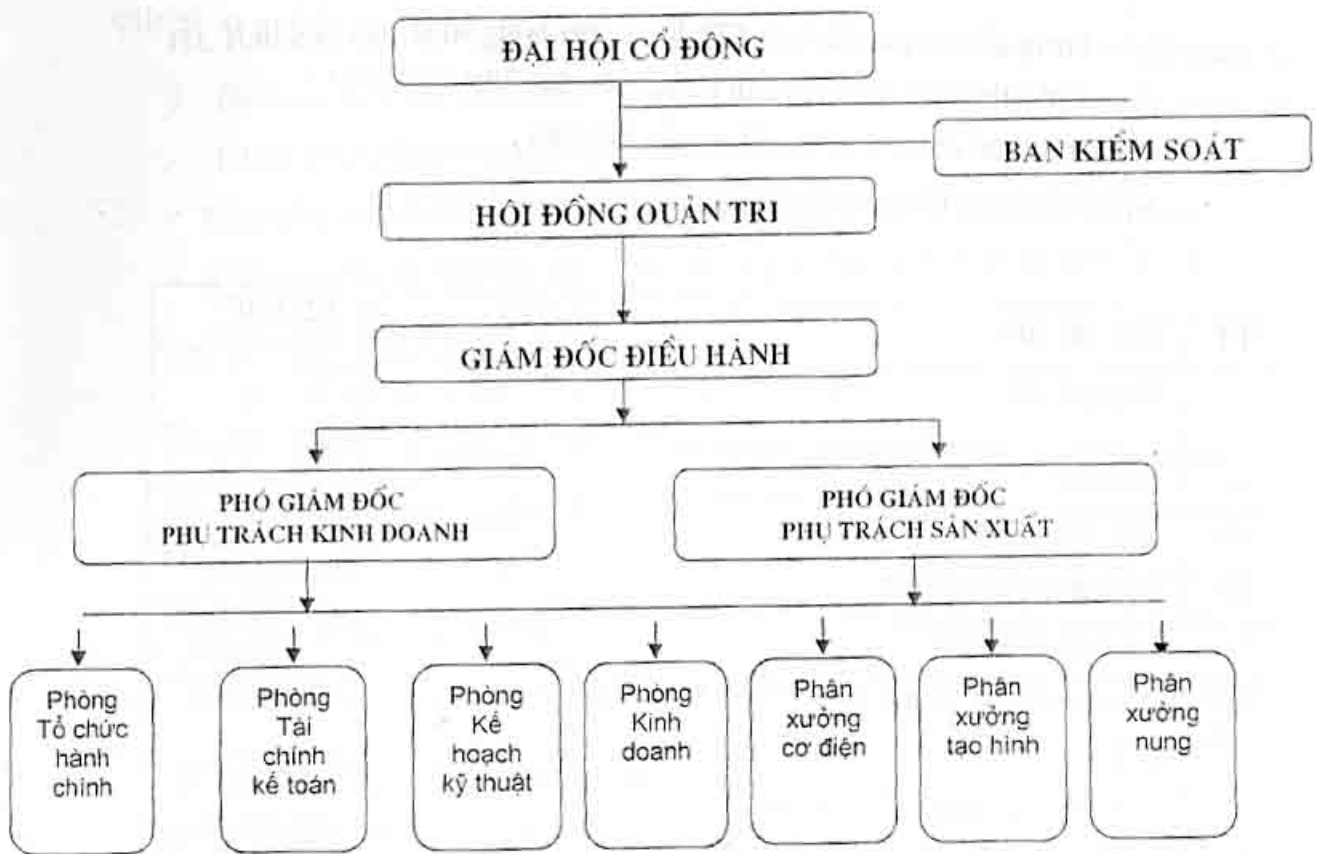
ĐẠI HỘI CỔ ĐÔNG

BAN KIỂM SOÁT

HỘI ĐỒNG QUẢN TRỊ

GIÁM ĐỐC ĐIỀU HÀNH

PHÓ GIÁM ĐỐC PHỤ TRÁCH KINH DOANH

PHÓ GIÁM ĐỐC PHỤ TRÁCH SẢN XUẤT

Phòng Tổ chức hành chính

Phòng Tài chính kế toán

Phòng Kế hoạch kỹ thuật

Phòng Kinh doanh

Phân xưởng cơ điện

Phân xưởng tạo hình

Phân xưởng nung